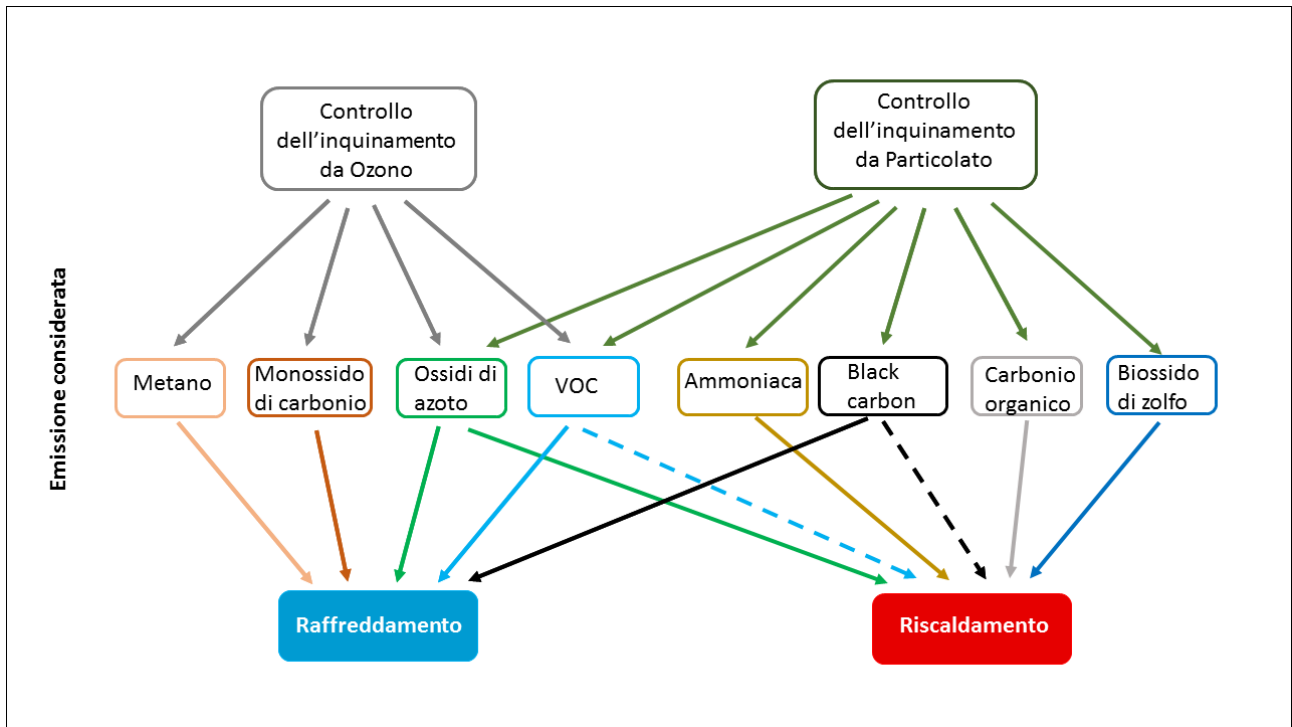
Controllo dell’inquinamento da Ozono

Controllo dell’inquinamento da Particolato

Emissione considerata

Metano

Monossido di carbonio

Ossidi di azoto

VOC

Ammoniaca

Black carbon

Carbonio organico

Biossido di zolfo

Raffreddamento

Riscaldamento